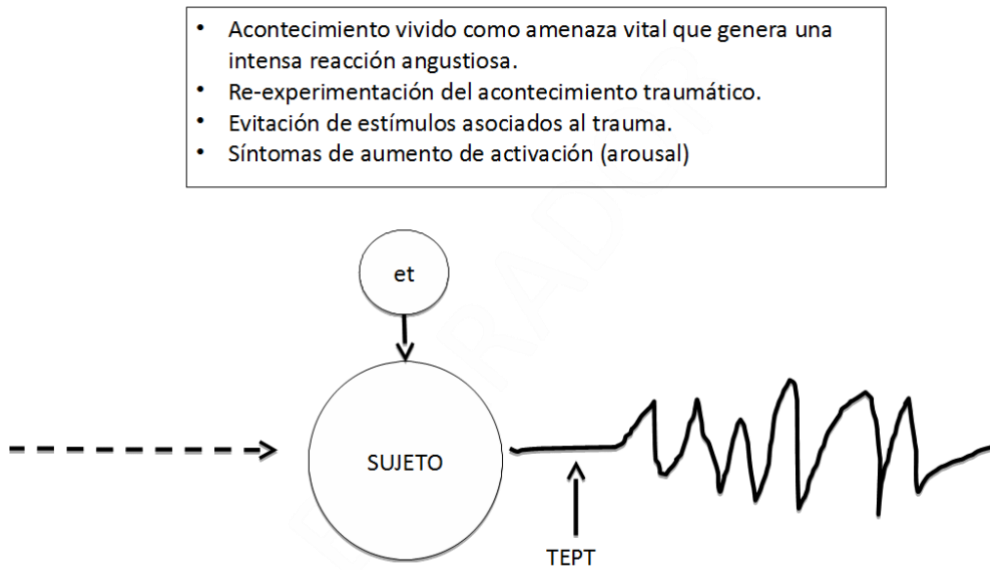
- Acontecimiento vivido como amenaza vital que genera una intensa reacción angustiosa.
- Re-experimentación del acontecimiento traumático.
- Evitación de estímulos asociados al trauma.
- Síntomas de aumento de activación (arousal)

et

SUJETO

TEPT